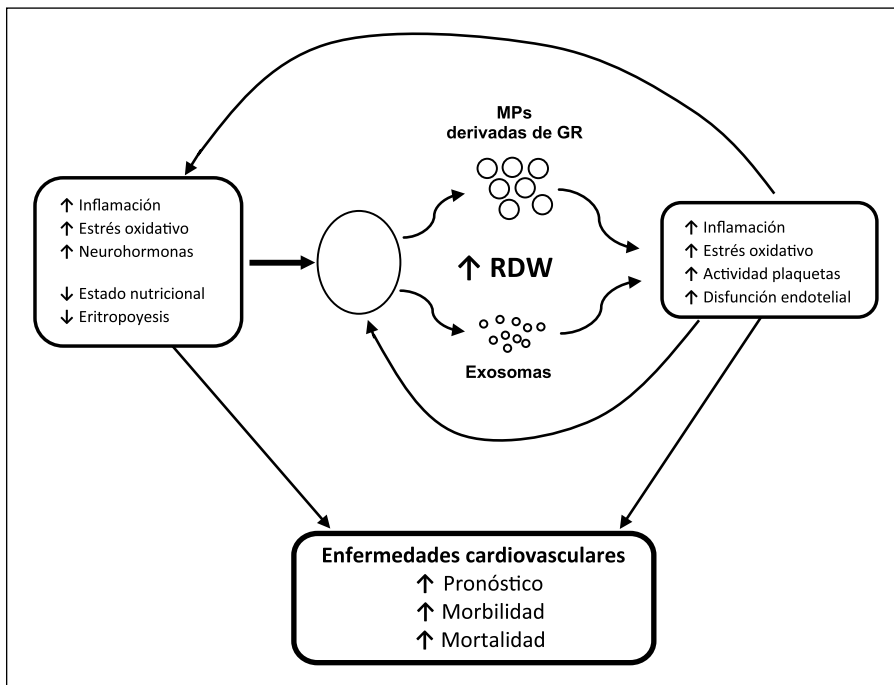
↑ Inflamación
↑ Estrés oxidativo
↑ Neurohormonas

↓ Estado nutricional
↓ Eritropoyesis

MPs
derivadas de GR

↑ RDW

Exosomas

↑ Inflamación
↑ Estrés oxidativo
↑ Actividad plaquetas
↑ Disfunción endotelial

Enfermedades cardiovasculares
↑ Pronóstico
↑ Morbilidad
↑ Mortalidad